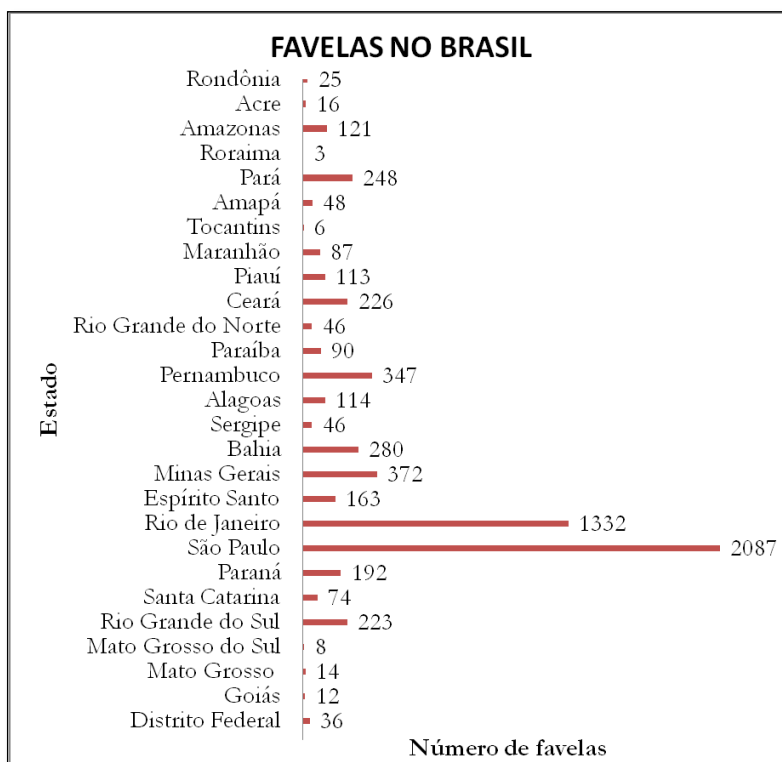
FAVELAS NO BRASIL

Estado

| Estado | Número de favelas |
|---|---|
| Rondônia | 25 |
| Acre | 16 |
| Amazonas | 121 |
| Roraima | 3 |
| Pará | 248 |
| Amapá | 48 |
| Tocantins | 6 |
| Maranhão | 87 |
| Piauí | 113 |
| Ceará | 226 |
| Rio Grande do Norte | 46 |
| Paraíba | 90 |
| Pernambuco | 347 |
| Alagoas | 114 |
| Sergipe | 46 |
| Bahia | 280 |
| Minas Gerais | 372 |
| Espírito Santo | 163 |
| Rio de Janeiro | 1332 |
| São Paulo | 2087 |
| Paraná | 192 |
| Santa Catarina | 74 |
| Rio Grande do Sul | 223 |
| Mato Grosso do Sul | 8 |
| Mato Grosso | 14 |
| Goiás | 12 |
| Distrito Federal | 36 |

Número de favelas